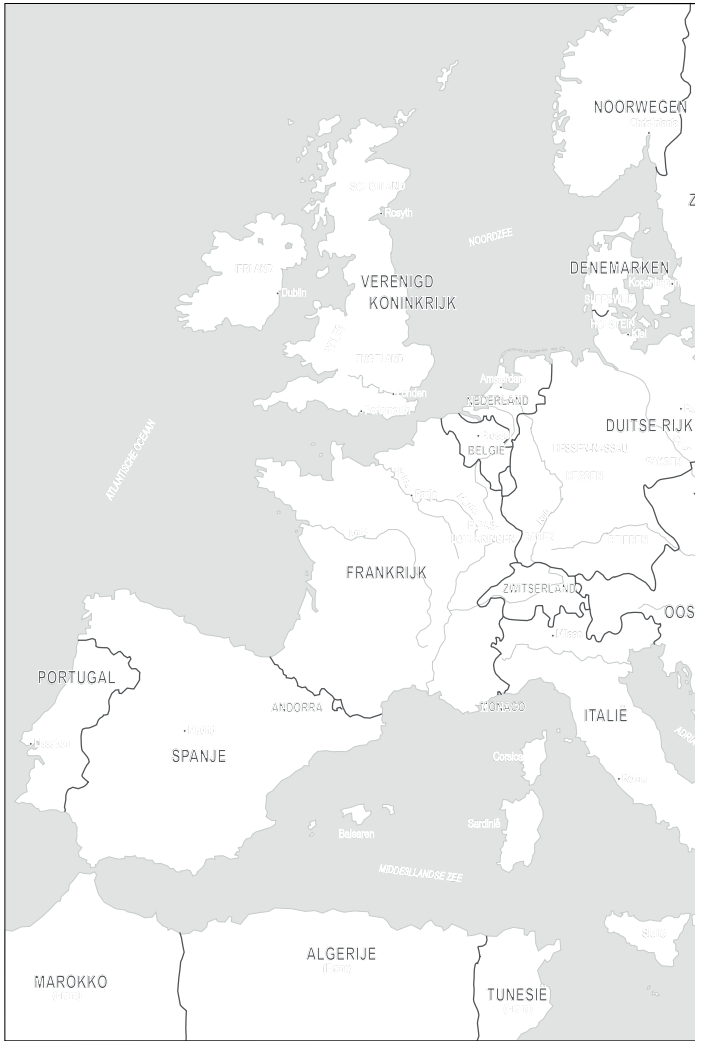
NOORWEGEN
Christiania
Z
SCHOTLAND
Rosyth
NOORDZEE
IERLAND
Dublin
VERENIGD KONINKRIJK
DENEMARKEN
Kopenhagen
Kiel
WALES
ENGELAND
Londen
Portsmouth
Amsterdam
NEDERLAND
DUITSE RIJK
BELGIE
ATLANTISCHE OCEAAN
FRANKRIJK
ZWITSERLAND
OOS
PORTUGAL
Madrid
Lissabon
ANDORRA
MONACO
ITALIE
SPANJE
Corsica
Milaan
Rome
ADRIA
Sardinië
Balearen
MIDDELLANDSE ZEE
Sicilië
ALGERIJE
MAROKKO
TUNESIE